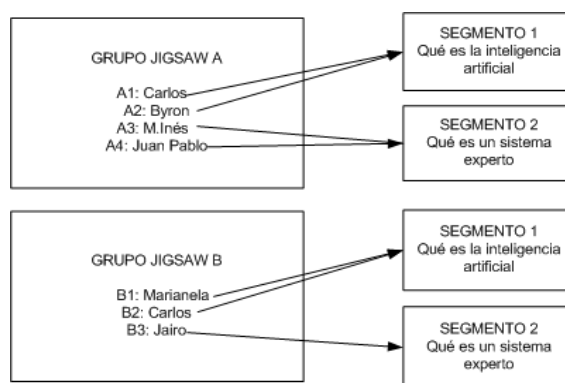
GRUPO JIGSAW A

A1: Carlos
A2: Byron
A3: M.Inés
A4: Juan Pablo

SEGMENTO 1
Qué es la inteligencia artificial

SEGMENTO 2
Qué es un sistema experto

GRUPO JIGSAW B

B1: Marianela
B2: Carlos
B3: Jairo

SEGMENTO 1
Qué es la inteligencia artificial

SEGMENTO 2
Qué es un sistema experto